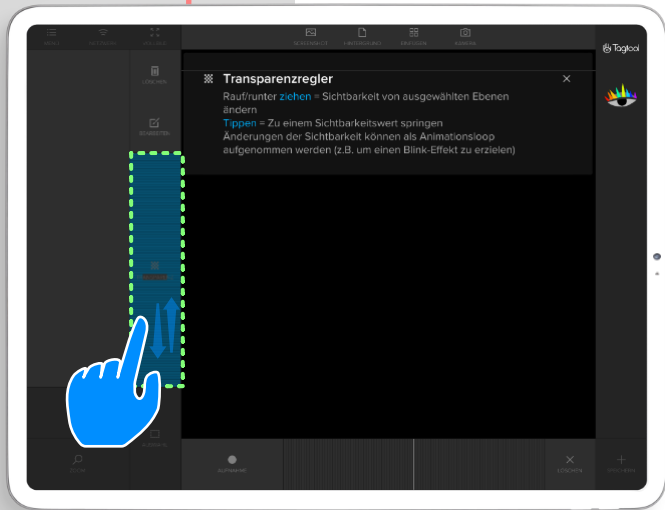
Transparenzregler
Rauf/runter ziehen = Sichtbarkeit von ausgewählten Ebenen ändern
Tippen = Zu einem Sichtbarkeitswert springen
Änderungen der Sichtbarkeit können als Animationsloop aufgenommen werden (z.B. um einen Blink-Effekt zu erzielen)

×

Tagtool

LÖSCHEN
BEARBEITEN
AUFNAHME
LÖSCHEN
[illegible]
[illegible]